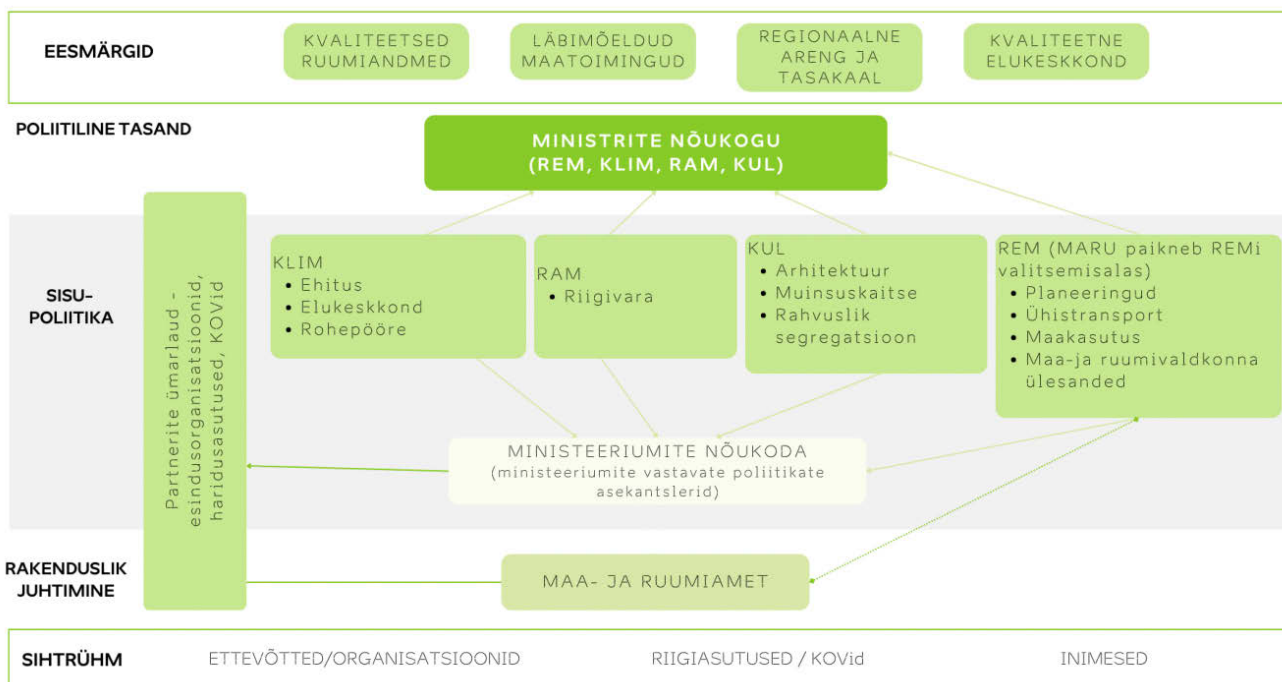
EESMÄRGID

KVALITEETSED RUUMIANDMED

LÄBIMÕELDUD MAATOIMINGUD

REGIONAALNE ARENG JA TASAKAAL

KVALITEETNE ELUKESKKOND

POLIITILINE TASAND

MINISTRITE NÕUKOGU (REM, KLIM, RAM, KUL)

SISU-POLIITIKA

Partnerite ümarlaud - esindusorganisatsioonid, haridusasutused, KOVid

KLIM
• Ehitus
• Elukeskkond
• Rohepööre

RAM
• Riigivara

KUL
• Arhitektuur
• Muinsuskaitse
• Rahvuslik segregatsioon

REM (MARU paikneb REMi valitsemisalas)
• Planeeringud
• Ühistransport
• Maakasutus
• Maa-ja ruumivaldkonna ülesanded

MINISTEERIUMITE NÕUKODA
(ministeeriumite vastavate poliitikate asekantslerid)

RAKENDUSLIK JUHTIMINE

MAA- JA RUUMIAMET

SIHTRÜHM

ETTEVÕTTED/ORGANISATSIOONID

RIIGIASUTUSED / KOVid

INIMESED